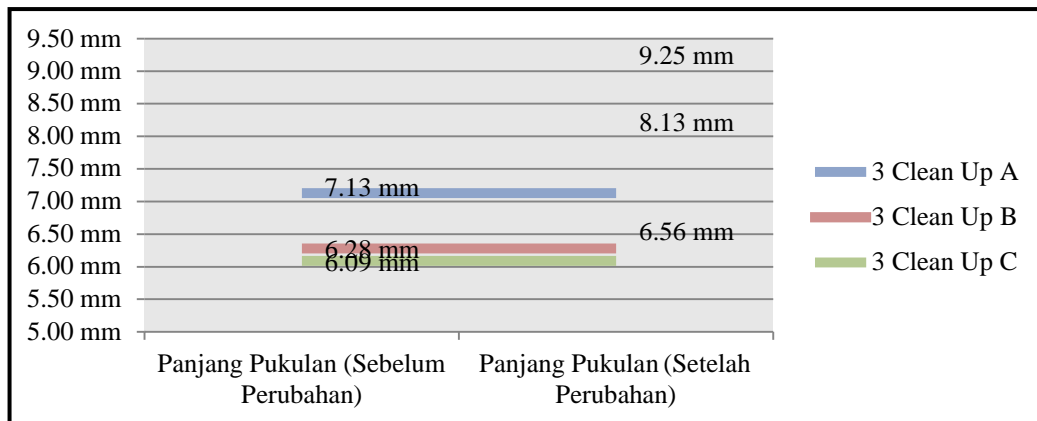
9.50 mm
9.00 mm
8.50 mm
8.00 mm
7.50 mm
7.00 mm
6.50 mm
6.00 mm
5.50 mm
5.00 mm

9.25 mm
8.13 mm
7.13 mm
6.28 mm
6.09 mm
6.56 mm

3 Clean Up A
3 Clean Up B
3 Clean Up C

Panjang Pukulan (Sebelum Perubahan)
Panjang Pukulan (Setelah Perubahan)